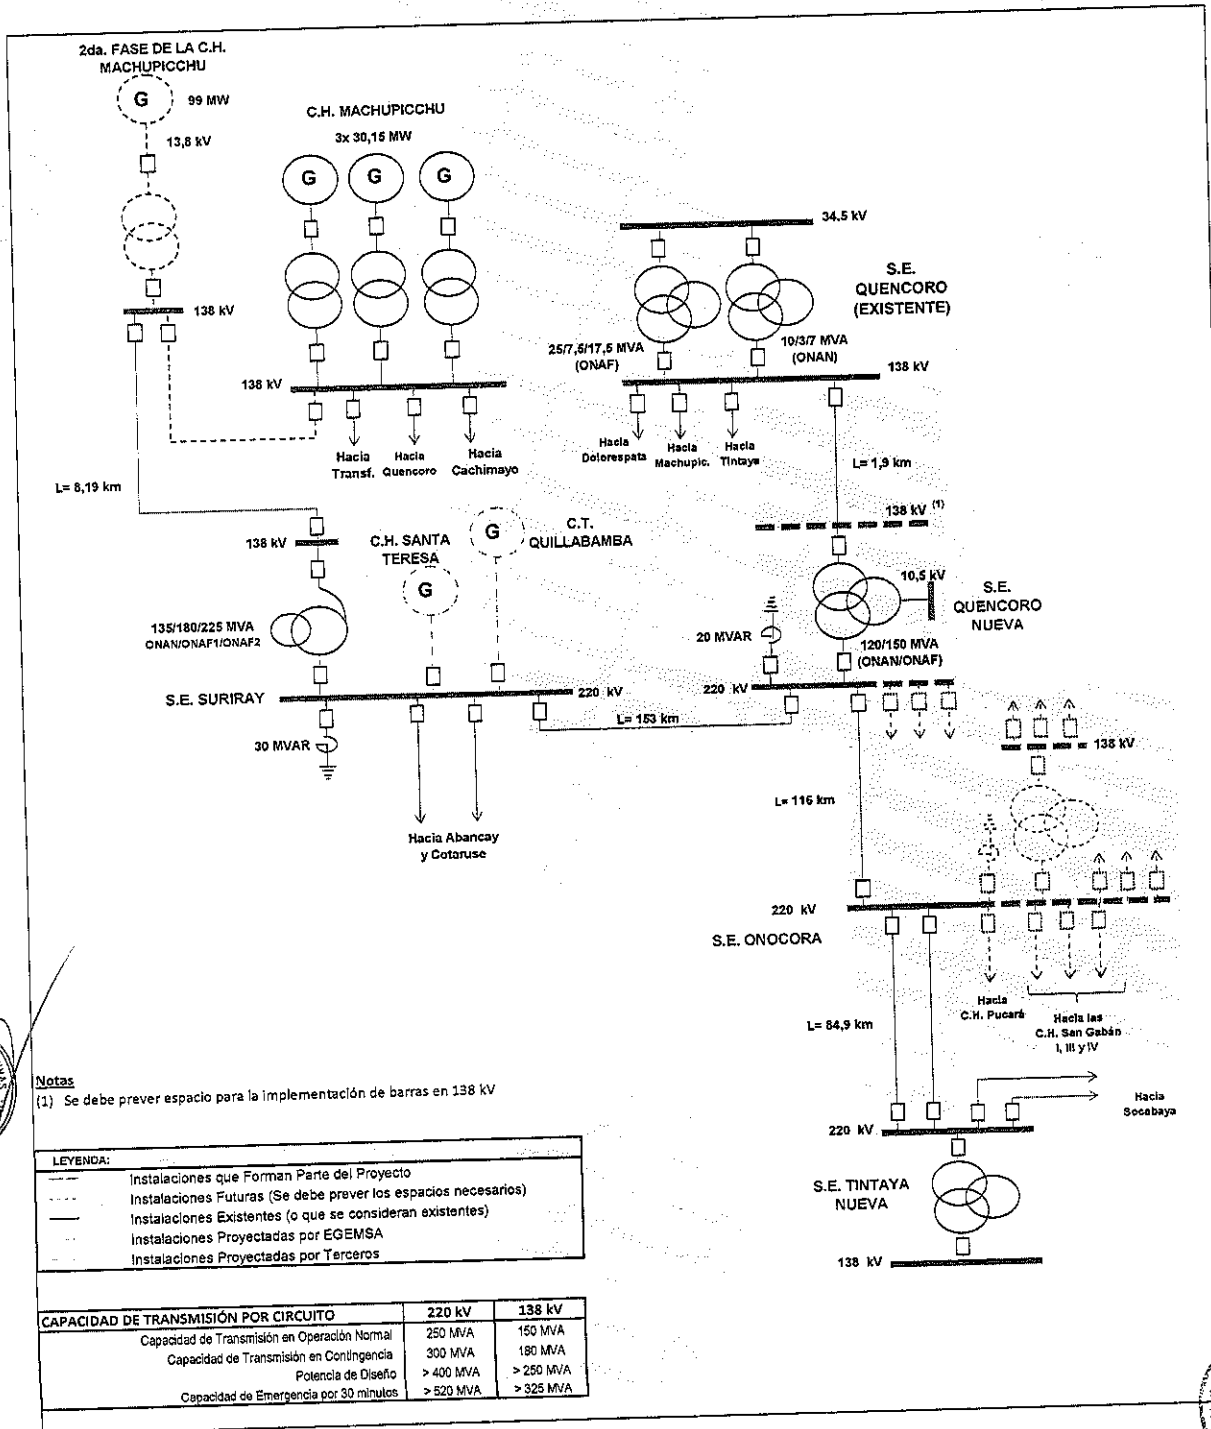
2da. FASE DE LA C.H. MACHUPICCHU

G

99 MW

13,8 kV

138 kV

C.H. MACHUPICCHU

3x 30,15 MW

G G G

138 kV

Hacia Transf.

Hacia Quencoro

Hacia Cachimayo

34,5 kV

S.E. QUENCORO (EXISTENTE)

25/7,5/17,5 MVA (ONAF)

10/3/7 MVA (ONAN)

138 kV

Hacia Dolorespata

Hacia Machupic.

Hacia Tintaya

L= 1,9 km

L= 8,19 km

138 kV

C.H. SANTA TERESA

G

G

C.T. QUILLABAMBA

138 kV $^{(1)}$

10,5 kV

S.E. QUENCORO NUEVA

20 MVAR

120/150 MVA (ONAN/ONAF)

135/180/225 MVA ONAN/ONAF1/ONAF2

S.E. SURIRAY

220 kV

220 kV

L= 153 km

30 MVAR

138 kV

Hacia Abancay y Cotaruse

L= 116 km

220 kV

S.E. ONOCORA

Hacia C.H. Pucará

Hacia las C.H. San Gabán I, III y IV

L= 84,9 km

Notas

(1) Se debe prever espacio para la implementación de barras en 138 kV

Hacia Socabaya

220 kV

S.E. TINTAYA NUEVA

138 kV

LEYENDA:

Instalaciones que Forman Parte del Proyecto

Instalaciones Futuras (Se debe prever los espacios necesarios)

Instalaciones Existentes (o que se consideran existentes)

Instalaciones Proyectadas por EGEMSA

Instalaciones Proyectadas por Terceros

| CAPACIDAD DE TRANSMISIÓN POR CIRCUITO | 220 kV | 138 kV |
|---|---|---|
| Capacidad de Transmisión en Operación Normal | 250 MVA | 150 MVA |
| Capacidad de Transmisión en Contingencia | 300 MVA | 180 MVA |
| Potencia de Diseño | > 400 MVA | > 250 MVA |
| Capacidad de Emergencia por 30 minutos | > 520 MVA | > 325 MVA |